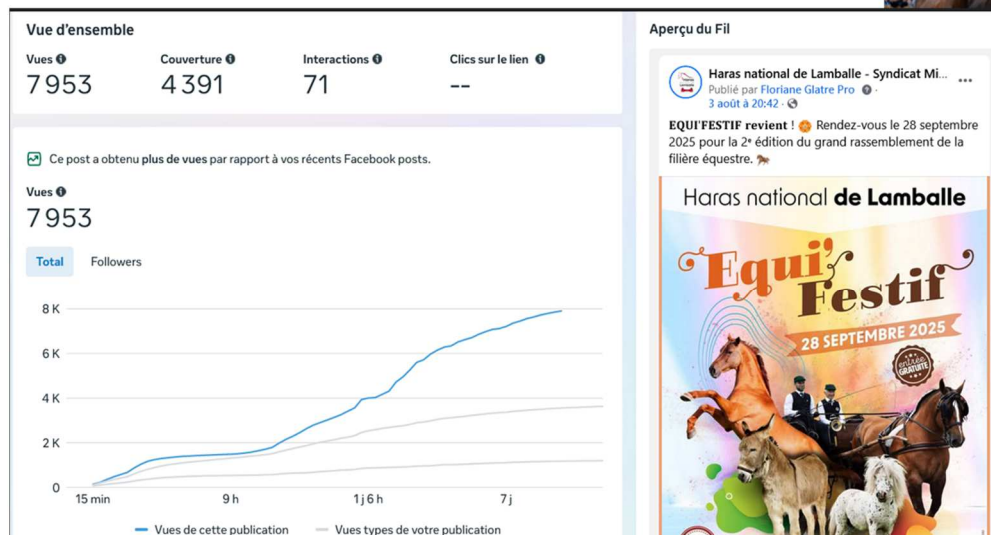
Vue d'ensemble

Vues
7 953

Couverture
4 391

Interactions
71

Clics sur le lien
--

Ce post a obtenu plus de vues par rapport à vos récents Facebook posts.

Vues
7 953

Total
Followers

8 K
6 K
4 K
2 K
0
15 min
9 h
1 j 6 h
7 j

Vues de cette publication
Vues types de votre publication

Aperçu du Fil

Haras national de Lamballe - Syndicat Mi...
Publié par Floriane Glatre Pro
3 août à 20:42

EQUI'FESTIF revient ! Rendez-vous le 28 septembre 2025 pour la 2e édition du grand rassemblement de la filière équestre.

Haras national de Lamballe
Equi' Festif
28 SEPTEMBRE 2025
entrée GRATUITE